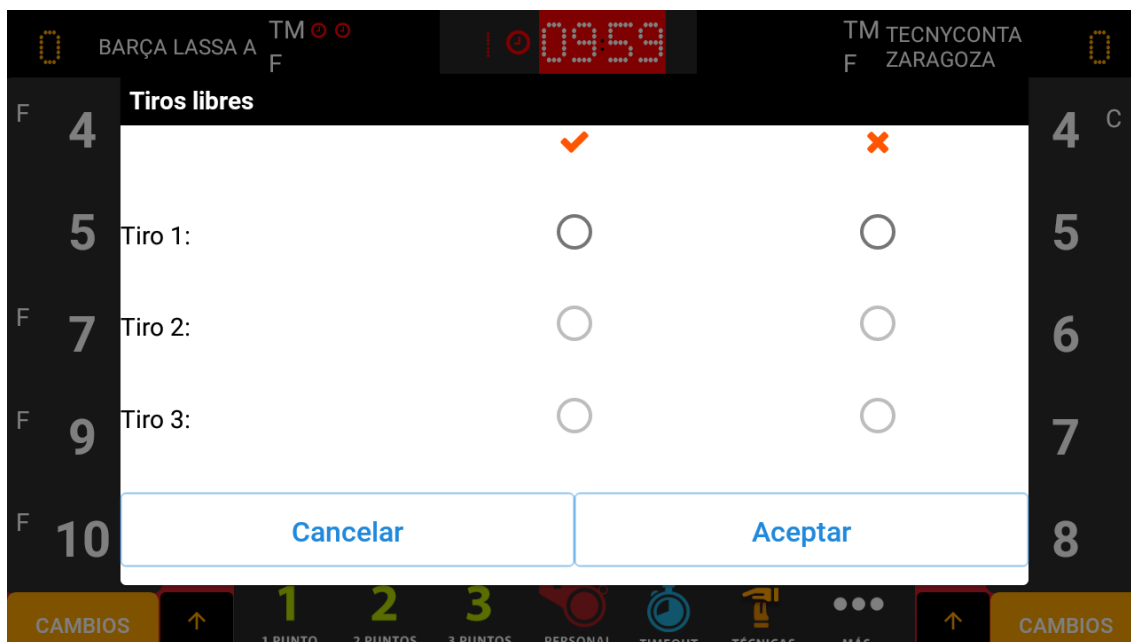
0 BARÇA LASSA A TM F

09:59

TM F TECNYCONTA ZARAGOZA 0

F 4
5
F 7
F 9
F 10

Tiros libres

Tiro 1:

Tiro 2:

Tiro 3:

Cancelar

Aceptar

4 C
5
6
7
8

CAMBIOS

1 1 PUNTO
2 2 PUNTOS
3 3 PUNTOS
PERSONAL
TIMEOUT
TÉCNICAS
MÁS

CAMBIOS